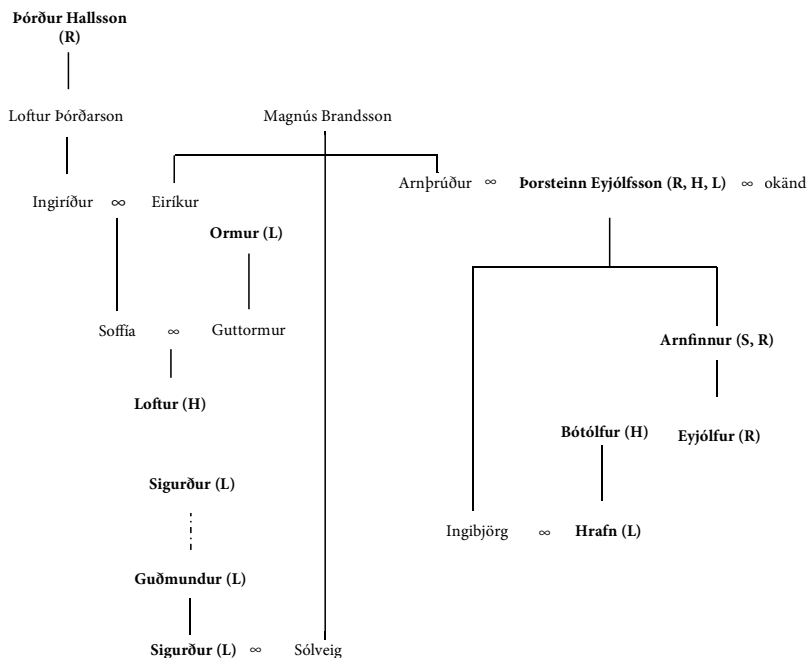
**Þórður Hallsson (R)**

Loftur Þórðarson

Magnús Brandsson

Ingiríður ∞ Eiríkur

Arnþrúður ∞ **Þorsteinn Eyjólfsson (R, H, L)** ∞ okänd

**Ormur (L)**

Soffía ∞ Guttormur

**Arnfinnur (S, R)**

**Loftur (H)**

**Bótólfur (H)**

**Eyjólfur (R)**

**Sigurður (L)**

Ingibjörg ∞ **Hrafn (L)**

**Guðmundur (L)**

**Sigurður (L)** ∞ Sólveig